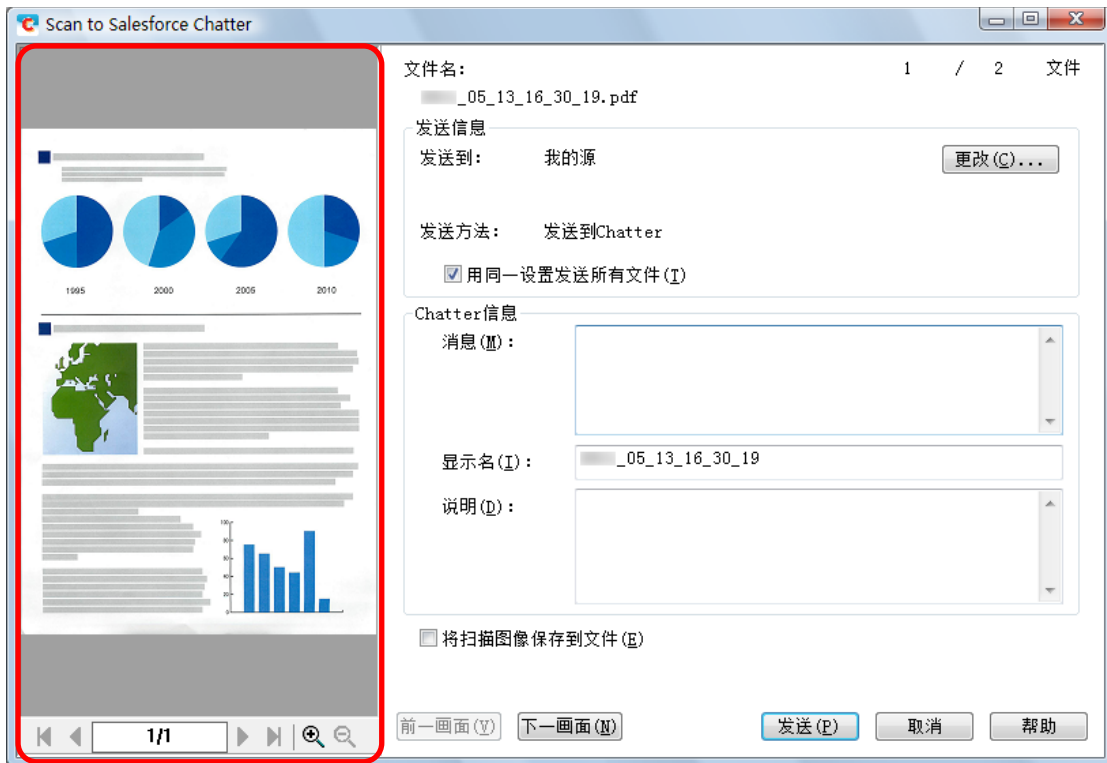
Scan to Salesforce Chatter

1995 2000 2005 2010

1/1

文件名: 1 / 2 文件

_05_13_16_30_19.pdf

发送信息

发送到: 我的源

更改(C)...

发送方法: 发送到Chatter

用同一设置发送所有文件(T)

Chatter信息

消息(M):

显示名(I): _05_13_16_30_19

说明(D):

将扫描图像保存到文件(E)

前一画面(V) 下一画面(N) 发送(P) 取消 帮助